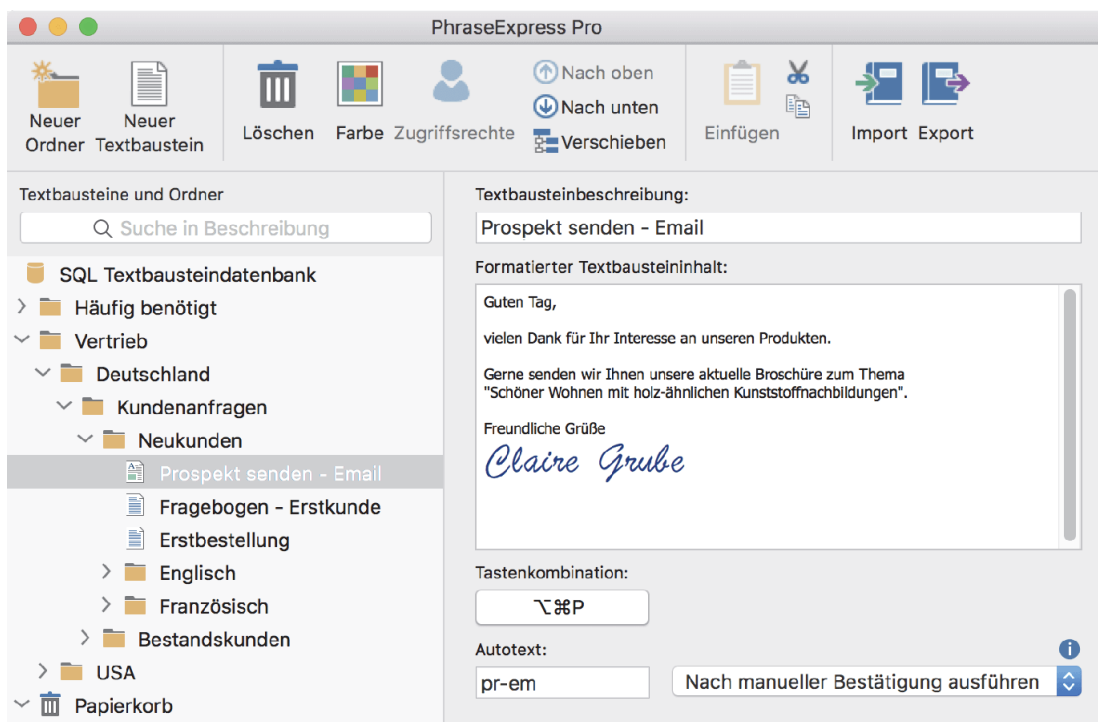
PhraseExpress Pro

Neuer Ordner
Neuer Textbaustein
Löschen
Farbe
Zugriffsrechte
Nach oben
Nach unten
Verschieben
Einfügen
Import
Export

Textbausteine und Ordner

Suche in Beschreibung

SQL Textbausteindatenbank
Häufig benötigt
Vertrieb
Deutschland
Kundenanfragen
Neukunden
Prospekt senden - Email
Fragebogen - Erstkunde
Erstbestellung
Englisch
Französisch
Bestandskunden
USA
Papierkorb

Textbausteinbeschreibung:

Prospekt senden - Email

Formatierter Textbausteininhalt:

Guten Tag,

vielen Dank für Ihr Interesse an unseren Produkten.

Gerne senden wir Ihnen unsere aktuelle Broschüre zum Thema "Schöner Wohnen mit holz-ähnlichen Kunststoffnachbildungen".

Freundliche Grüße

Claire Grube

Tastenkombination:

⌥⌘P

Autotext:

pr-em

Nach manueller Bestätigung ausführen